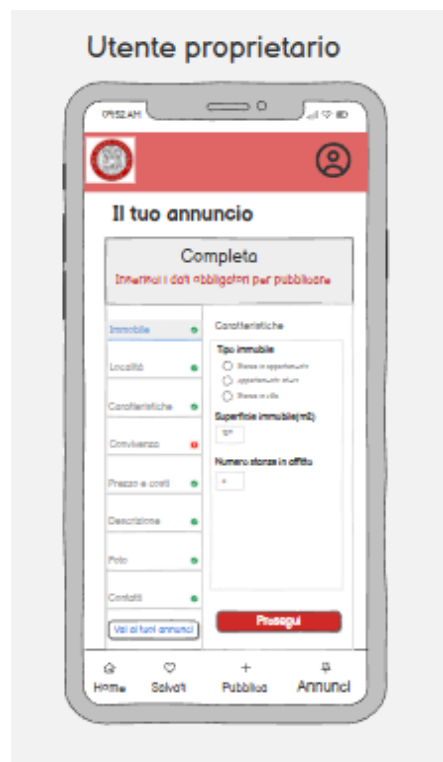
Utente proprietario

09:52 AM

Il tuo annuncio

Completa
Inserisci i dati obbligatori per pubblicare

Immobile
Località
Caratteristiche
Convivenza
Prezzo e costi
Descrizione
Foto
Contatti
Vai ai tuoi annunci

Caratteristiche
Tipo immobile
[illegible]
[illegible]
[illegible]
Superficie immobile(m2)
50
Numero stanze in affitto
4

Prosegui

Home
Salvati
Pubblica
Annunci